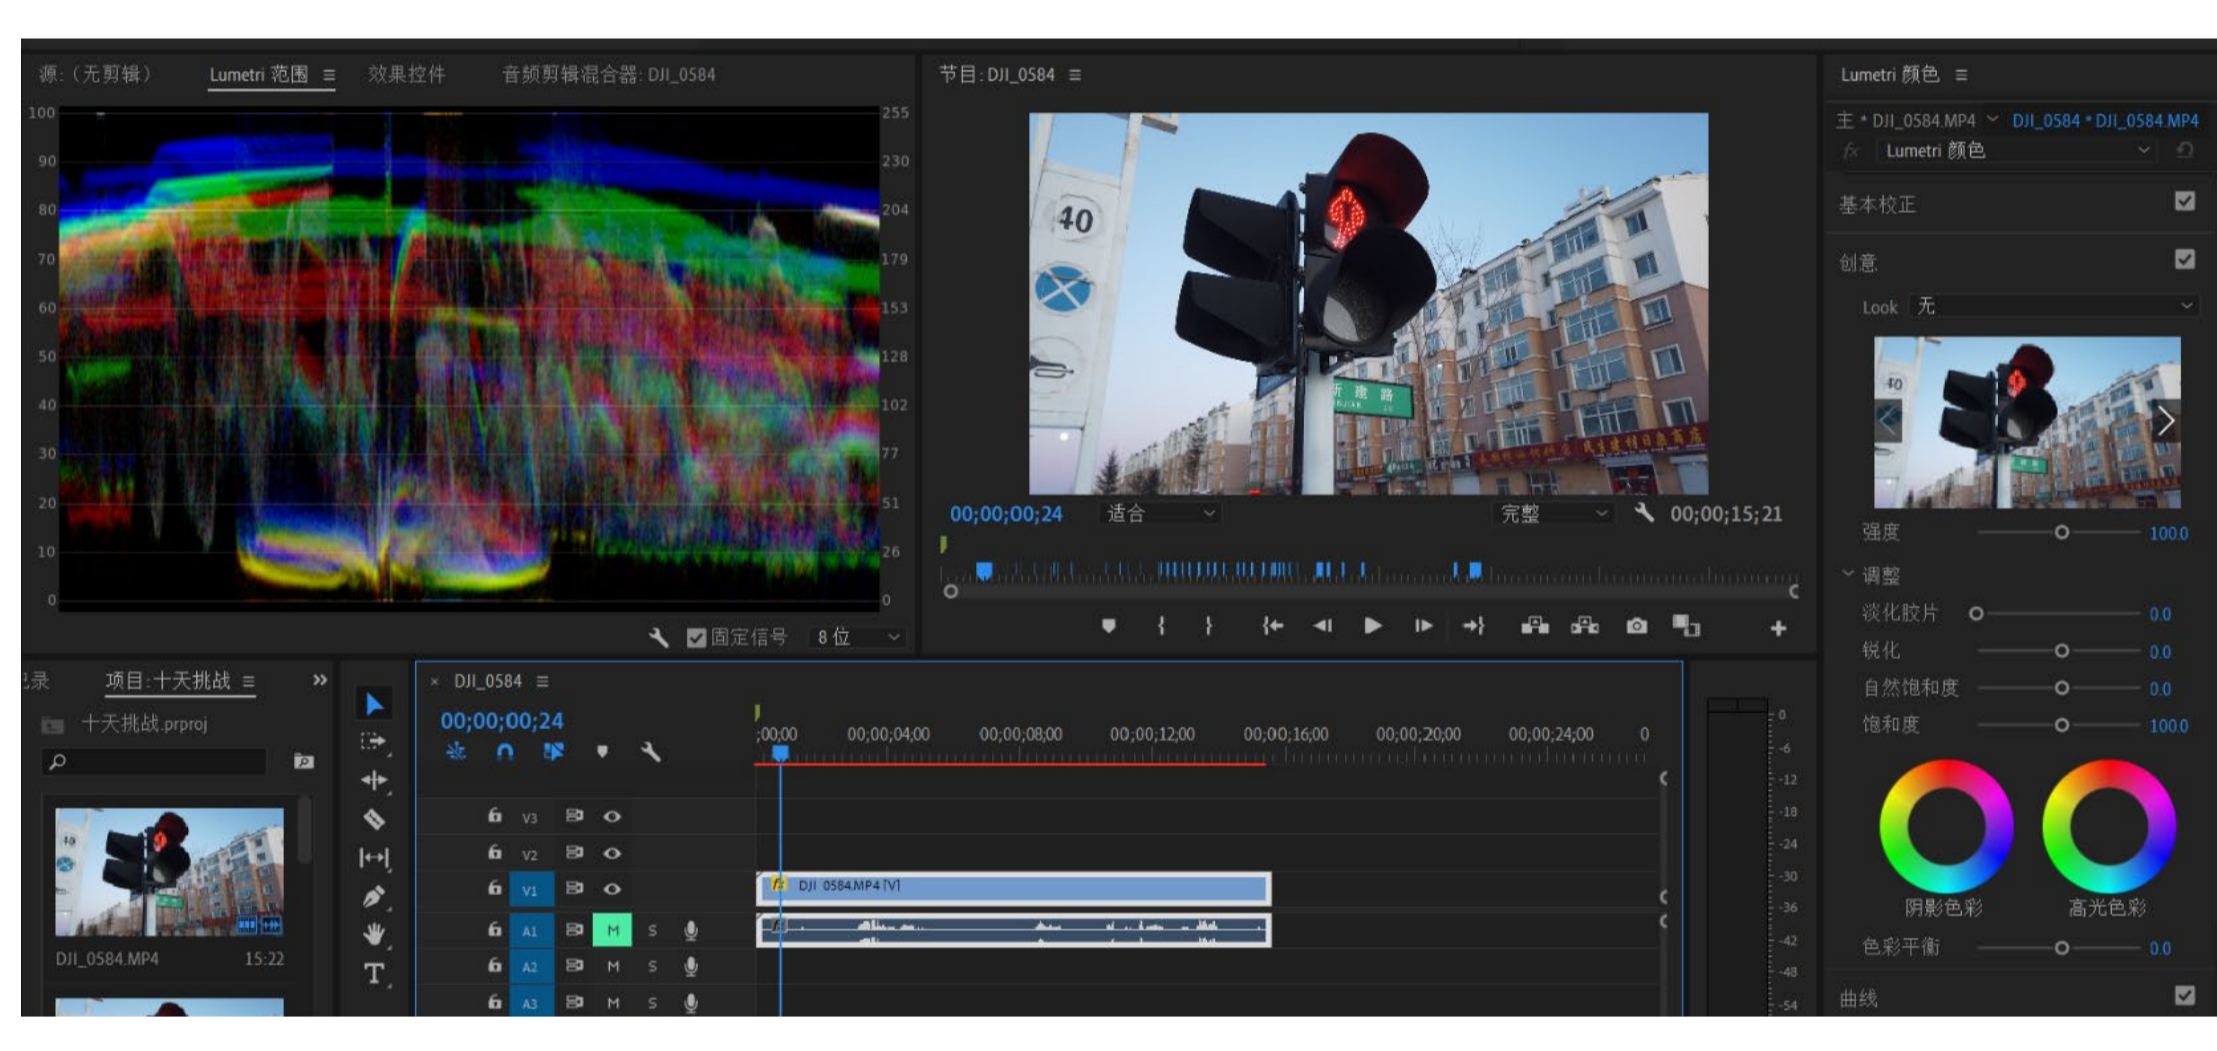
源:（无剪辑） Lumetri 范围 ≡ 效果控件 音频剪辑混合器: DJI_0584

100 90 80 70 60 50 40 30 20 10 0

255 230 204 179 153 128 102 77 51 26 0

固定信号 8 位

节目: DJI_0584 ≡

40

00;00;00;24 适合 完整 00;00;15;21

Lumetri 颜色 ≡

主 * DJI_0584.MP4 DJI_0584 * DJI_0584.MP4

fx Lumetri 颜色

基本校正

创意

Look 无

强度 100.0

调整

淡化胶片 0.0

锐化 0.0

自然饱和度 0.0

饱和度 100.0

阴影色彩 高光色彩

色彩平衡 0.0

曲线

录 项目: 十天挑战 ≡

十天挑战.prproj

DJI_0584.MP4 15:22

DJI_0584 ≡

00;00;00;24

;00;00 00;00;04;00 00;00;08;00 00;00;12;00 00;00;16;00 00;00;20;00 00;00;24;00 0

V3 V2 V1 A1 M S A2 M S A3 M S

DJI_0584.MP4 [V]

0 -6 -12 -18 -24 -30 -36 -42 -48 -54